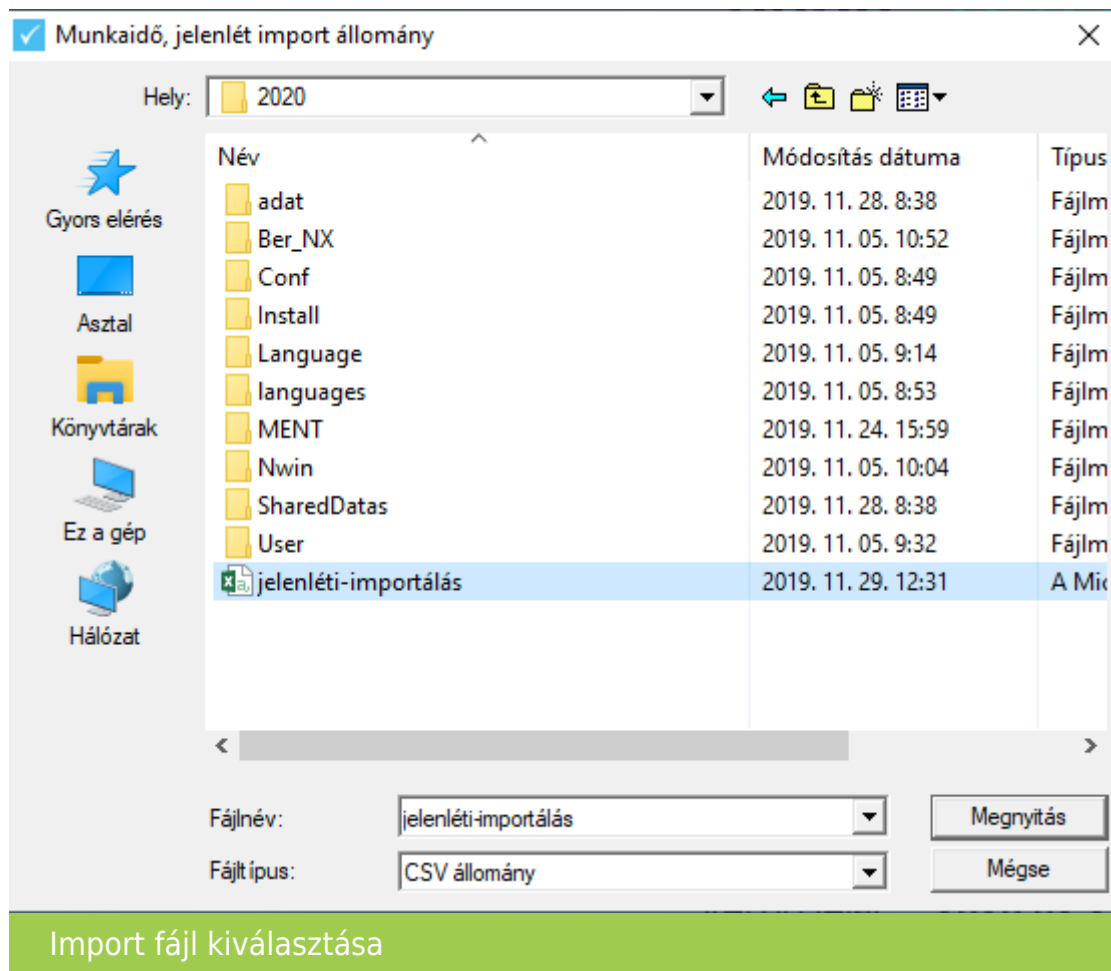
Munkaidő, jelenlét import állomány

Hely: 2020

Gyors elérés
Asztal
Könyvtárak
Ez a gép
Hálózat

| Név | Módosítás dátuma | Típus |
|---|---|---|
| adat | 2019. 11. 28. 8:38 | Fájlm |
| Ber_NX | 2019. 11. 05. 10:52 | Fájlm |
| Conf | 2019. 11. 05. 8:49 | Fájlm |
| Install | 2019. 11. 05. 8:49 | Fájlm |
| Language | 2019. 11. 05. 9:14 | Fájlm |
| languages | 2019. 11. 05. 8:53 | Fájlm |
| MENT | 2019. 11. 24. 15:59 | Fájlm |
| Nwin | 2019. 11. 05. 10:04 | Fájlm |
| SharedDatas | 2019. 11. 28. 8:38 | Fájlm |
| User | 2019. 11. 05. 9:32 | Fájlm |
| jelenléti-importálás | 2019. 11. 29. 12:31 | A Mic |

Fájlnév: jelenléti-importálás
Fájltípus: CSV állomány

Megnyitás
Mégse

Import fájl kiválasztása